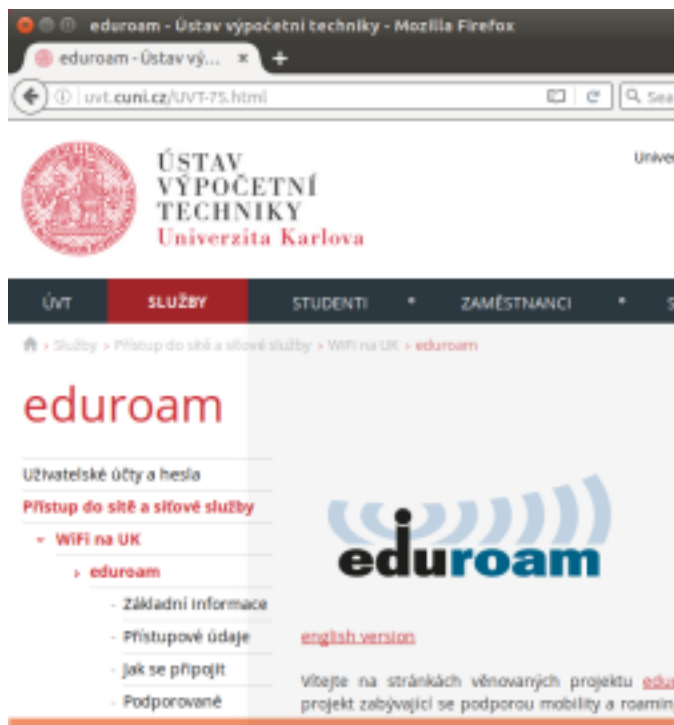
eduroam - Ústav výpočetní techniky - Mozilla Firefox

eduroam - Ústav vý... ×

uvt.cuni.cz/UVT-75.html

Sea

ÚSTAV VÝPOČETNÍ TECHNIKY Univerzita Karlova

Unive

ÚVT SLUŽBY STUDENTI ZAMĚSTNANCI S

Služby › Přístup do sítě a síťové služby › WiFi na UK › eduroam

eduroam

Uživatelské účty a hesla

Přístup do sítě a síťové služby

WiFi na UK

eduroam

Základní informace

Přístupové údaje

Jak se připojit

Podporované

eduroam

english version

Vítejte na stránkách věnovaných projektu edu projekt zabývající se podporou mobility a roamin